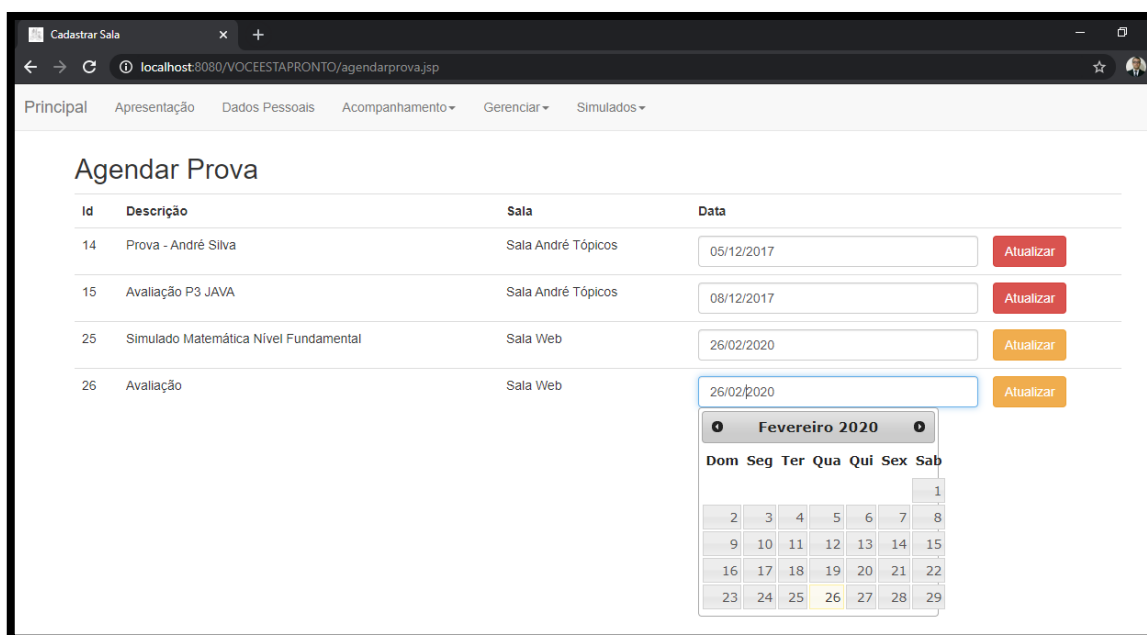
Cadastrar Sala × +

localhost:8080/VOCEESTAPRONTO/agendarprova.jsp

Principal Apresentação Dados Pessoais Acompanhamento▾ Gerenciar▾ Simulados▾

Agendar Prova

| Id | Descrição | Sala | Data | |
|---|---|---|---|---|
| 14 | Prova - André Silva | Sala André Tópicos | 05/12/2017 | Atualizar |
| 15 | Avaliação P3 JAVA | Sala André Tópicos | 08/12/2017 | Atualizar |
| 25 | Simulado Matemática Nível Fundamental | Sala Web | 26/02/2020 | Atualizar |
| 26 | Avaliação | Sala Web | 26/02/2020 | Atualizar |

Fevereiro 2020

| Dom | Seg | Ter | Qua | Qui | Sex | Sab |
|---|---|---|---|---|---|---|
| | | | | | | 1 |
| 2 | 3 | 4 | 5 | 6 | 7 | 8 |
| 9 | 10 | 11 | 12 | 13 | 14 | 15 |
| 16 | 17 | 18 | 19 | 20 | 21 | 22 |
| 23 | 24 | 25 | 26 | 27 | 28 | 29 |